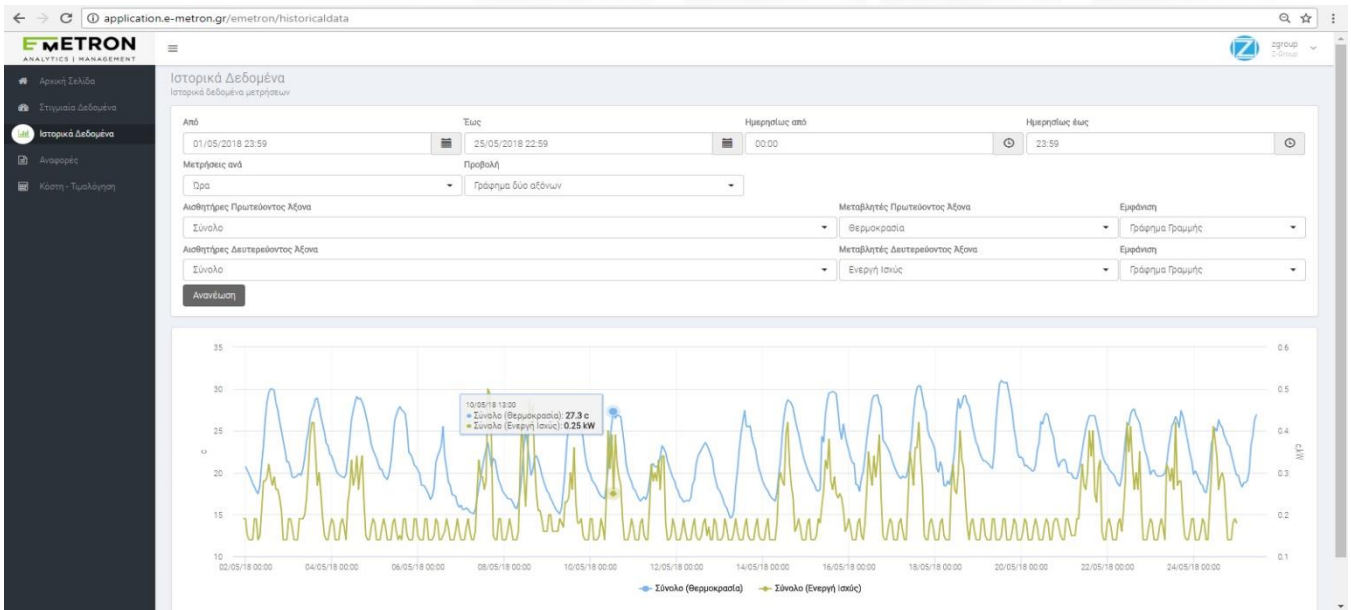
application.e-metron.gr/emetron/historicaldata

EMETRON
ANALYTICS | MANAGEMENT

zgroup
Z-Group

Αρχική Σελίδα
Στιγμιαία Δεδομένα
Ιστορικά Δεδομένα
Αναφορές
Κόστη - Τιμολόγηση

Ιστορικά Δεδομένα
Ιστορικά δεδομένα μετρήσεων

Από
01/05/2018 23:59
Έως
25/05/2018 22:59
Ημερησίως από
00:00
Ημερησίως έως
23:59
Μετρήσεις ανά
Ώρα
Προβολή
Γράφημα δύο αξόνων
Αισθητήρες Πρωτεύοντος Άξονα
Σύνολο
Μεταβλητές Πρωτεύοντος Άξονα
Θερμοκρασία
Εμφάνιση
Γράφημα Γραμμής
Αισθητήρες Δευτερεύοντος Άξονα
Σύνολο
Μεταβλητές Δευτερεύοντος Άξονα
Ενεργή Ισχύς
Εμφάνιση
Γράφημα Γραμμής
Ανανέωση

35
30
25
20
15
10
c

0.6
0.5
0.4
0.3
0.2
0.1
kW

10/05/18 13:00
Σύνολο (Θερμοκρασία): 27.3 c
Σύνολο (Ενεργή Ισχύς): 0.25 kW

02/05/18 00:00 04/05/18 00:00 06/05/18 00:00 08/05/18 00:00 10/05/18 00:00 12/05/18 00:00 14/05/18 00:00 16/05/18 00:00 18/05/18 00:00 20/05/18 00:00 22/05/18 00:00 24/05/18 00:00

Σύνολο (Θερμοκρασία)   Σύνολο (Ενεργή Ισχύς)